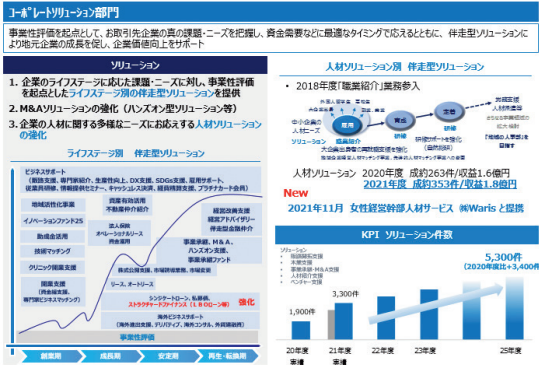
コーポレートソリューション部門

事業性評価を起点として、お取引先企業の真の課題・ニーズを把握し、資金需要などに最適なタイミングで応えるとともに、伴走型ソリューションにより地元企業の成長を促し、企業価値向上をサポート

ソリューション

1. 企業のライフステージに応じた課題・ニーズに対し、事業性評価を起点としたライフステージ別の伴走型ソリューションを提供

2. M&Aソリューションの強化（ハンズオン型ソリューション等）

3. 企業の人材に関する多様なニーズにお応えする人材ソリューションの強化

ライフステージ別 伴走型ソリューション

ビジネスサポート
（創업支援、専門家紹介、生産性向上、DX支援、SDGs支援、雇用サポート、従業員研修、情報提供セミナー、キャッシュレス決済、経営再建支援、プラチナカード会員）

地域活性化事業

イノベーションファンド25

助成金活用

技術マッチング

クリニック開業支援

創業支援
（独立・開業支援、専門家ビジネスマッチング）

資産有効活用
不動産仲介紹介

法人保険
オペレーティングリース
資金運用

事業承継、M&A、ハンズオン支援、事業承継ファンド

株式公開支援、市場調査支援、市場変更

経営改善支援
経営アドバイザリー
伴走型金融仲介

リース、オートリース

シンジケートローン、私募債、ストラクチャードファイナンス（LBOローン等）

強化

海外ビジネスサポート
（海外進出支援、デリバティブ、海外コンサル、外貨建取引）

事業性評価

創業期　成長期　安定期　再生・転換期

人材ソリューション別 伴走型ソリューション

・2018年度「職業紹介」業務参入

中小企業の人材ニーズ
ソリューション
採用
伝統紹介
求人案件
研修
大企業出身者の高度人材の紹介
定着
研修
研修セミナーの提供
（自社開催）
未来経営人材支援
「地域の人事部」を目指す

人材ソリューション 2020年度 成約263件/収益1.6億円
2021年度 成約353件/収益1.8億円

New
2021年11月 女性経営幹部人材サービス ㈱Warisと提携

KPI ソリューション件数

ソリューション
・地域商社
・本業支援
・事業承継・M&A支援
・人材紹介支援
・ベンチャー支援

1,900件
3,300件
5,300件
（2020年度比+3,400件）

20年度実績　21年度実績　22年度　23年度　25年度